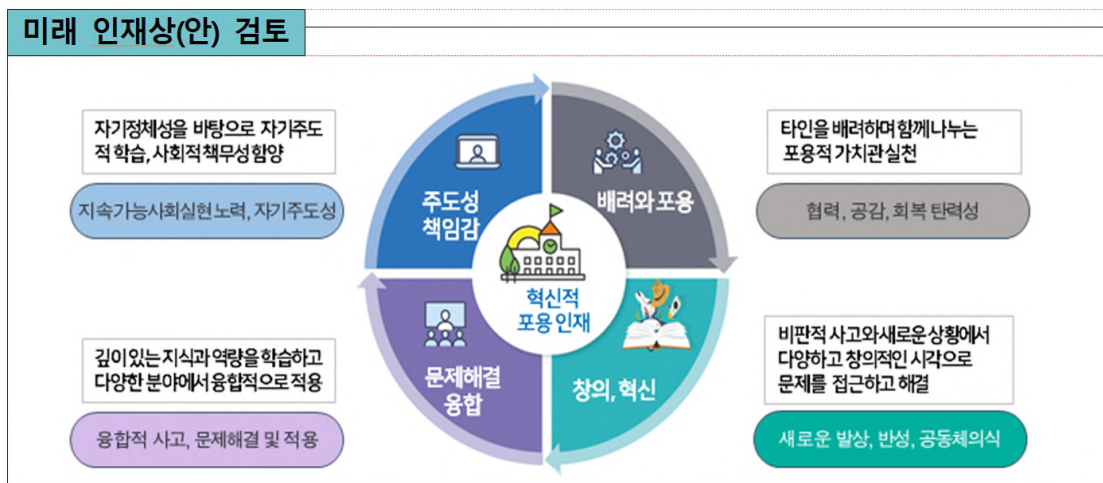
미래 인재상(안) 검토

자기정체성을 바탕으로 자기주도적 학습, 사회적책무성 함양

지속가능사회실현 노력, 자기주도성

주도성 책임감

배려와 포용

타인을 배려하며 함께 나누는 포용적 가치관 실천

협력, 공감, 회복 탄력성

혁신적 포용 인재

깊이있는 지식과 역량을 학습하고 다양한 분야에서 융합적으로 적용

융합적 사고, 문제해결 및 적용

문제해결 융합

창의, 혁신

비판적 사고와 새로운 상황에서 다양하고 창의적인 시각으로 문제를 접근하고 해결

새로운 발상, 반성, 공동체의식